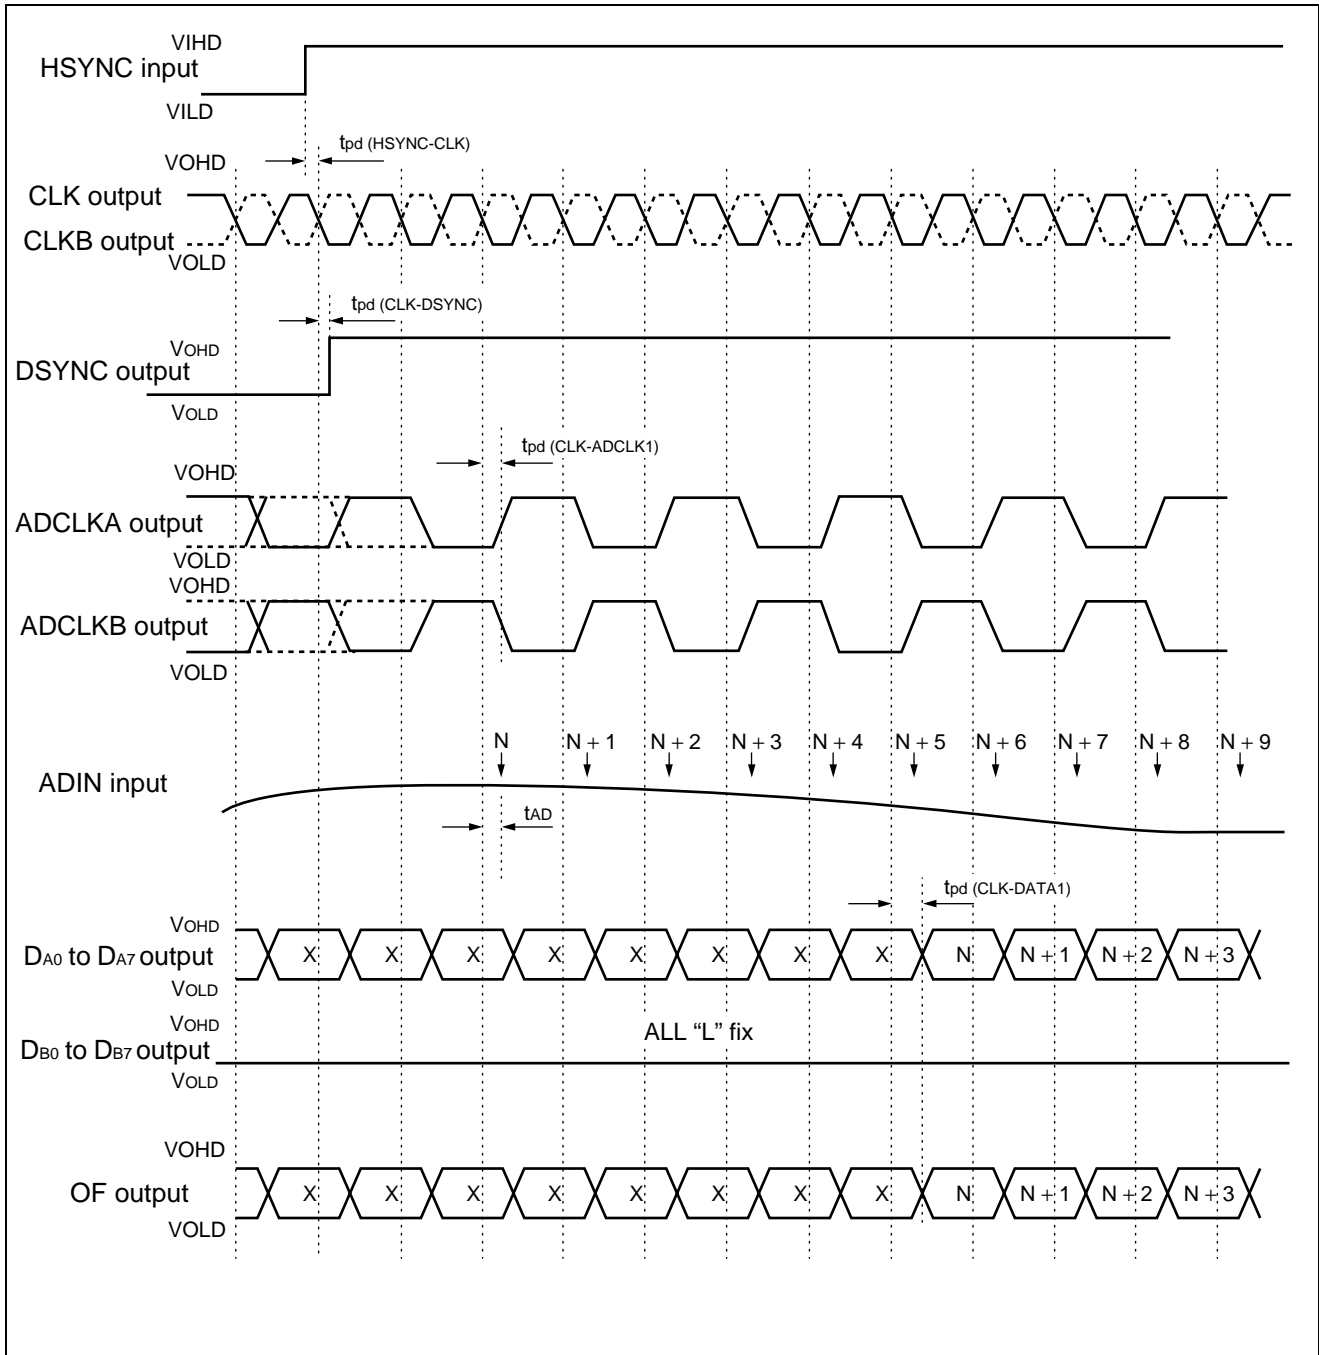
VIHD
HSYNC input
VILD

$t_{pd}$ (HSYNC-CLK)
VOHD
CLK output
CLKB output
VOLD

$t_{pd}$ (CLK-DSYNC)
VOHD
DSYNC output
VOLD

$t_{pd}$ (CLK-ADCLK1)
VOHD
ADCLKA output
VOLD
VOHD
ADCLKB output
VOLD

N N + 1 N + 2 N + 3 N + 4 N + 5 N + 6 N + 7 N + 8 N + 9
ADIN input
$t_{AD}$

$t_{pd}$ (CLK-DATA1)
VOHD
$D_{A0}$ to $D_{A7}$ output
X X X X X X X X N N + 1 N + 2 N + 3
VOLD
VOHD
ALL "L" fix
$D_{B0}$ to $D_{B7}$ output
VOLD

VOHD
OF output
X X X X X X X X N N + 1 N + 2 N + 3
VOLD